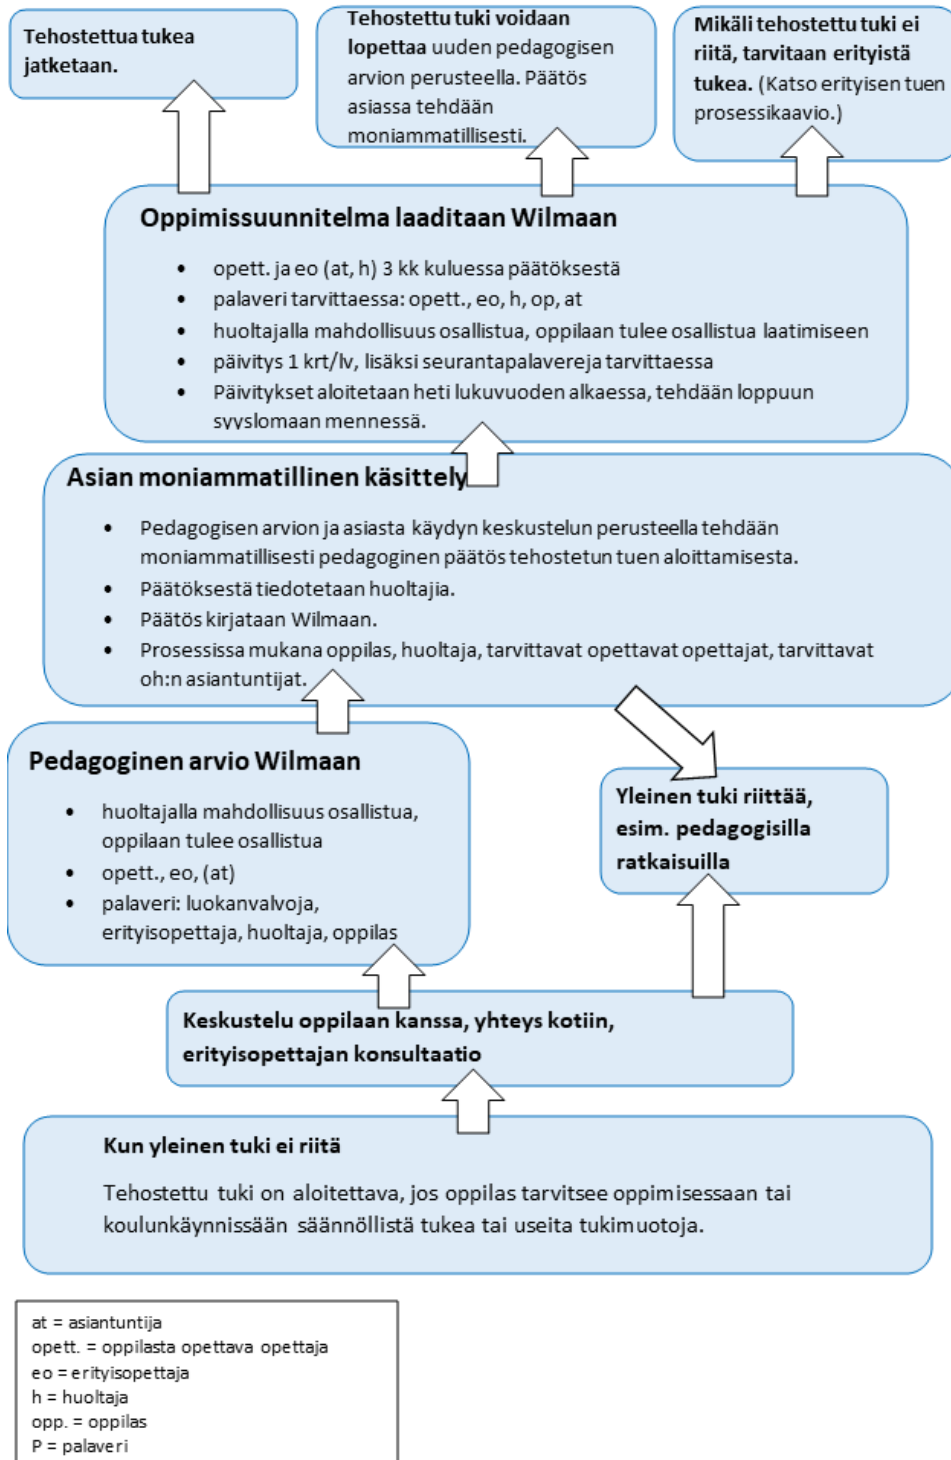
Tehostettua tukea jatketaan.

Tehostettu tuki voidaan lopettaa uuden pedagogisen arvion perusteella. Päätös asiassa tehdään moniammatillisesti.

Mikäli tehostettu tuki ei riitä, tarvitaan erityistä tukea. (Katso erityisen tuen prosessikaavio.)

Oppimissuunnitelma laaditaan Wilmaan

- opett. ja eo (at, h) 3 kk kuluessa päätöksestä
- palaveri tarvittaessa: opett., eo, h, op, at
- huoltajalla mahdollisuus osallistua, oppilaan tulee osallistua laatimiseen
- päivitys 1 krt/lv, lisäksi seurantapalavereja tarvittaessa
- Päivitykset aloitetaan heti lukuvuoden alkaessa, tehdään loppuun syyslomaan mennessä.

Asian moniammatillinen käsittely

- Pedagogisen arvion ja asiasta käydyn keskustelun perusteella tehdään moniammatillisesti pedagoginen päätös tehostetun tuen aloittamisesta.
- Päätöksestä tiedotetaan huoltajia.
- Päätös kirjataan Wilmaan.
- Prosessissa mukana oppilas, huoltaja, tarvittavat opettavat opettajat, tarvittavat oh:n asiantuntijat.

Pedagoginen arvio Wilmaan

- huoltajalla mahdollisuus osallistua, oppilaan tulee osallistua
- opett., eo, (at)
- palaveri: luokanvalvoja, erityisopettaja, huoltaja, oppilas

Yleinen tuki riittää, esim. pedagogisilla ratkaisuilla

Keskustelu oppilaan kanssa, yhteys kotiin, erityisopettajan konsultaatio

Kun yleinen tuki ei riitä

Tehostettu tuki on aloitettava, jos oppilas tarvitsee oppimisessaan tai koulunkäynnissään säännöllistä tukea tai useita tukimuotoja.

at = asiantuntija
opett. = oppilasta opettava opettaja
eo = erityisopettaja
h = huoltaja
opp. = oppilas
P = palaveri